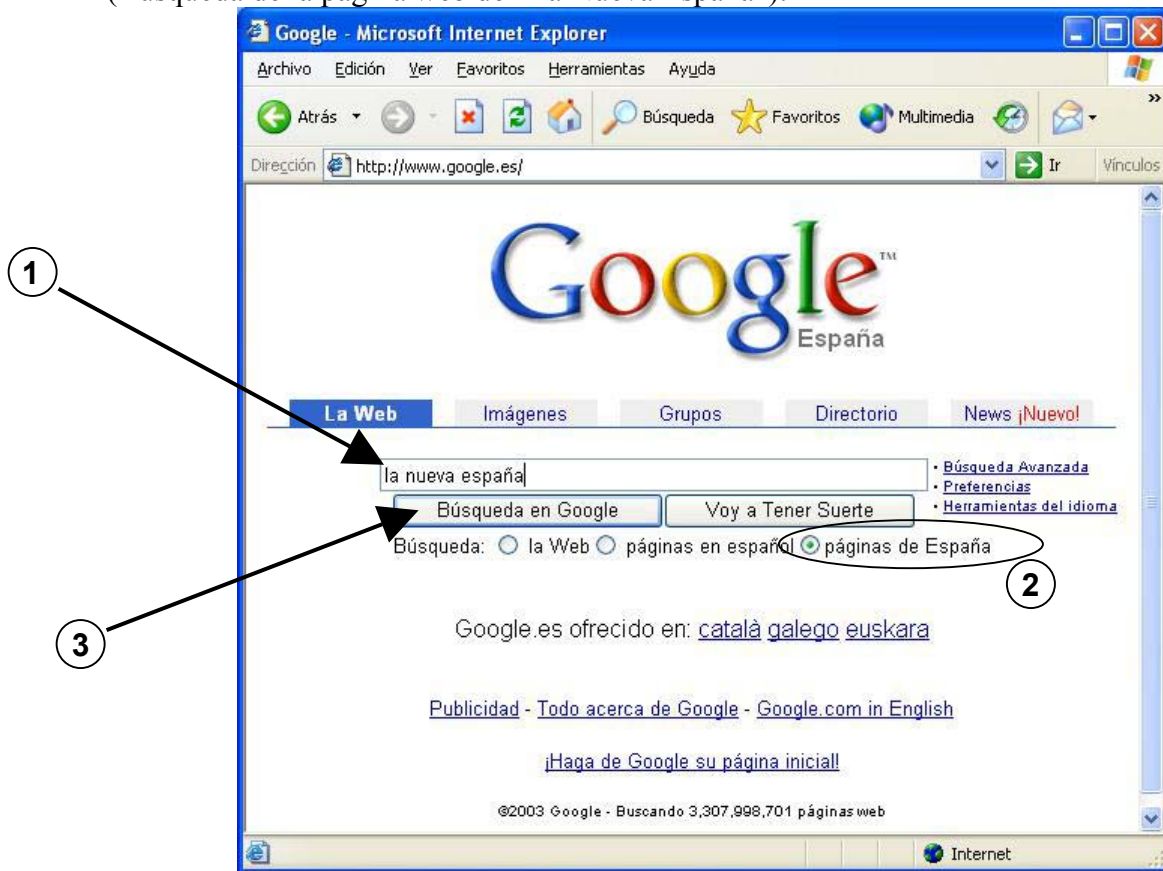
(Búsqueda de la página web de "la nueva España").

Google - Microsoft Internet Explorer

Archivo Edición Ver Favoritos Herramientas Ayuda

Atrás Búsqueda Favoritos Multimedia

Dirección http://www.google.es/ Ir Vínculos

Google™ España

La Web Imágenes Grupos Directorio News ¡Nuevo!

la nueva españa

· Búsqueda Avanzada
· Preferencias
· Herramientas del idioma

Búsqueda en Google Voy a Tener Suerte

Búsqueda: la Web páginas en español páginas de España

Google.es ofrecido en: català galego euskara

Publicidad - Todo acerca de Google - Google.com in English

¡Haga de Google su página inicial!

©2003 Google - Buscando 3,307,998,701 páginas web

Internet

1

2

3